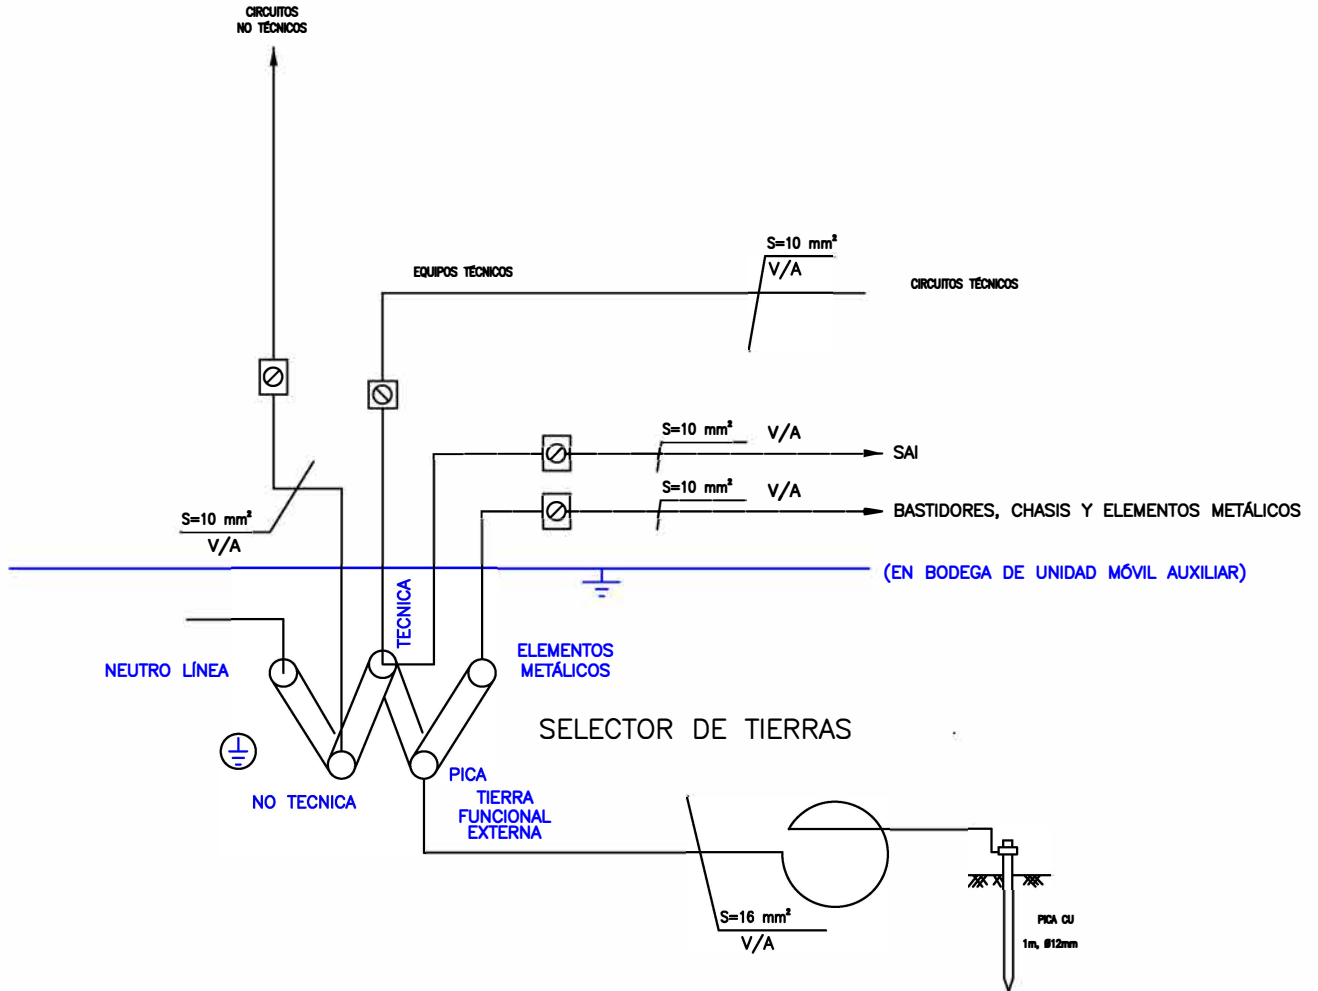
CIRCUITOS
NO TÉCNICOS

S=10 mm²
V/A

EQUIPOS TÉCNICOS

CIRCUITOS TÉCNICOS

S=10 mm²
V/A

SAI

S=10 mm²
V/A

BASTIDORES, CHASIS Y ELEMENTOS METÁLICOS

S=10 mm²
V/A

(EN BODEGA DE UNIDAD MÓVIL AUXILIAR)

TECNICA

NEUTRO LÍNEA

ELEMENTOS
METÁLICOS

SELECTOR DE TIERRAS

PICA

NO TECNICA

TIERRA
FUNCIONAL
EXTERNA

S=16 mm²
V/A

PICA CU
1m, Ø12mm